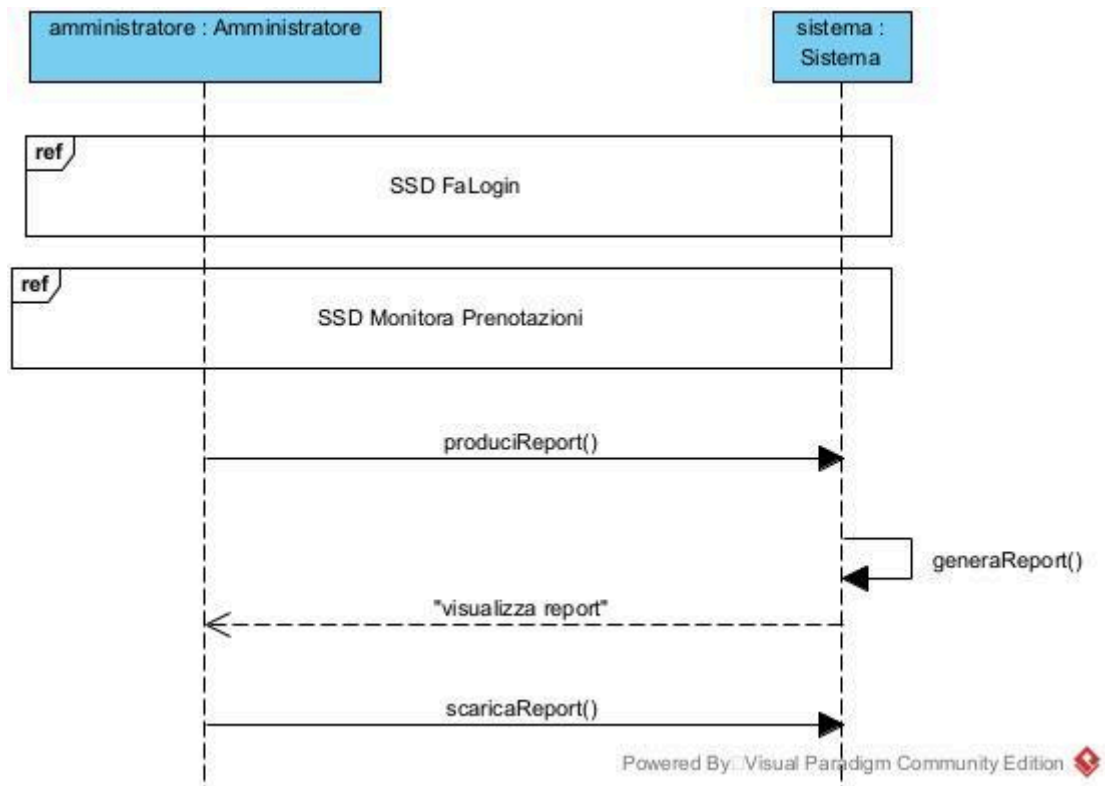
amministratore : Amministratore

sistema : Sistema

ref

SSD FaLogin

ref

SSD Monitora Prenotazioni

produciReport()

generaReport()

"visualizza report"

scaricaReport()

Powered By□Visual Paradigm Community Edition